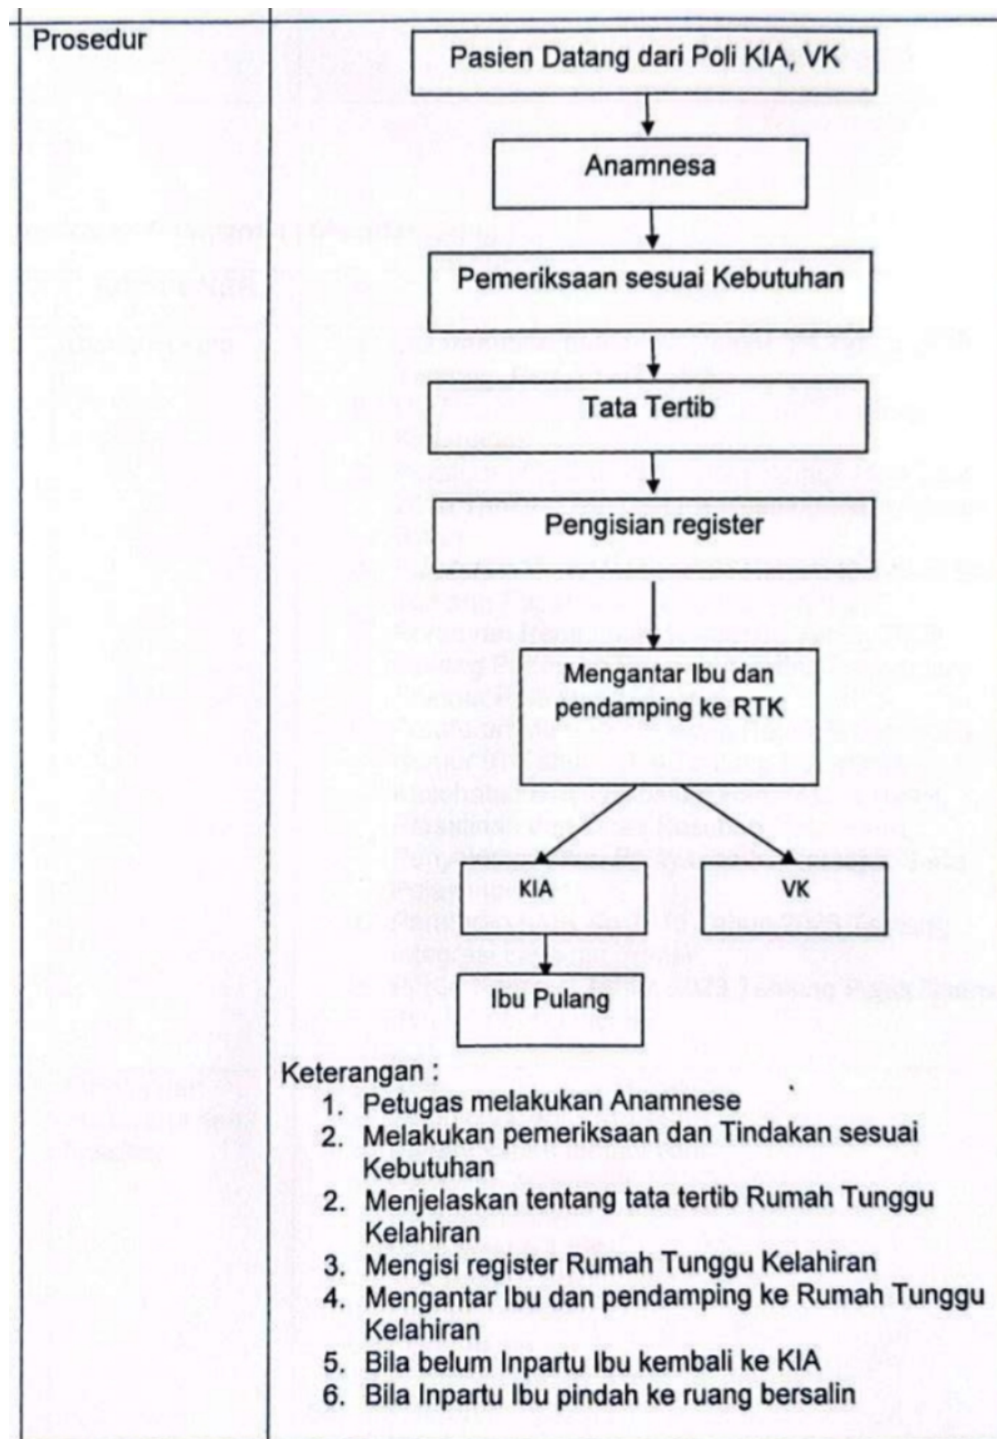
Prosedur

Pasien Datang dari Poli KIA, VK

Anamnesa

Pemeriksaan sesuai Kebutuhan

Tata Tertib

Pengisian register

Mengantar Ibu dan pendamping ke RTK

KIA

VK

Ibu Pulang

Keterangan :
1. Petugas melakukan Anamnese
2. Melakukan pemeriksaan dan Tindakan sesuai Kebutuhan
2. Menjelaskan tentang tata tertib Rumah Tunggu Kelahiran
3. Mengisi register Rumah Tunggu Kelahiran
4. Mengantar Ibu dan pendamping ke Rumah Tunggu Kelahiran
5. Bila belum Inpartu Ibu kembali ke KIA
6. Bila Inpartu Ibu pindah ke ruang bersalin